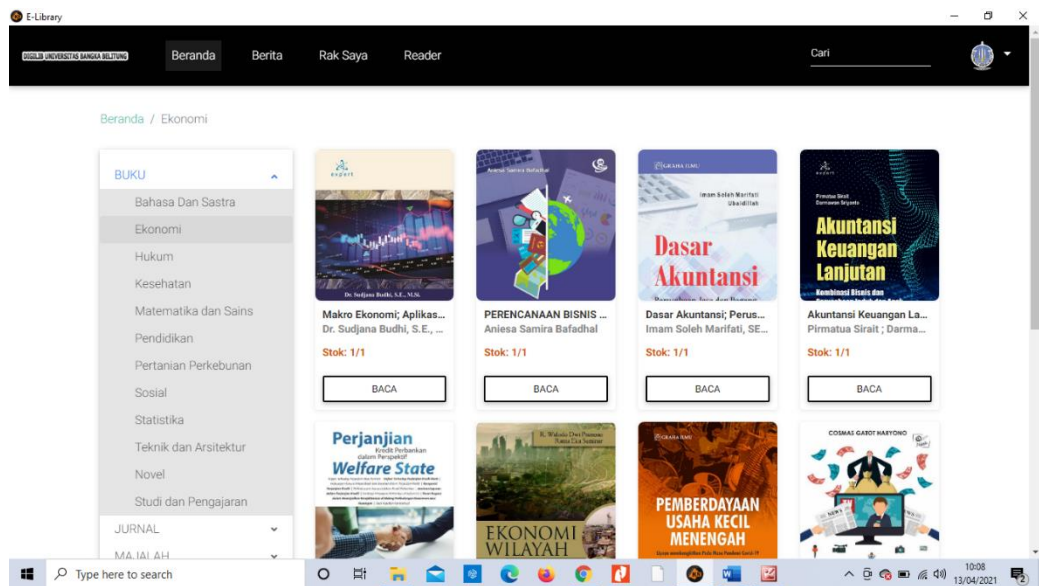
E-Library

DIGILIB UNIVERSITAS BANGKA BELITUNG
Beranda
Berita
Rak Saya
Reader
Cari

Beranda / Ekonomi

BUKU
Bahasa Dan Sastra
Ekonomi
Hukum
Kesehatan
Matematika dan Sains
Pendidikan
Pertanian Perkebunan
Sosial
Statistika
Teknik dan Arsitektur
Novel
Studi dan Pengajaran
JURNAL
MAJALAH

expert
Dr. Sudjana Budhi, S.E., M.Si.
Makro Ekonomi; Aplikas...
Dr. Sudjana Budhi, S.E., ...
Stok: 1/1
BACA

Aniesa Samira Bafadhal
PERENCANAAN BISNIS ...
Aniesa Samira Bafadhal
Stok: 1/1
BACA

GRAHA ILMU
Imam Soleh Marifati Ubaidillah
Dasar Akuntansi
Dasar Akuntansi; Perus...
Imam Soleh Marifati, SE...
Stok: 1/1
BACA

expert
Pirmatua Sirait Darmawan Sriyanto
Akuntansi Keuangan Lanjutan
Kombinasi Bisnis dan
Akuntansi Keuangan La...
Pirmatua Sirait ; Darma...
Stok: 1/1
BACA

Perjanjian Kredit Perbankan dalam Perspektif Welfare State

R. Wahyu Dwi Prasetyo
EKONOMI WILAYAH

GRAHA ILMU
PEMBERDAYAAN USAHA KECIL MENENGAH

COSMAS GATOT HARYONO

Type here to search
10:08
13/04/2021